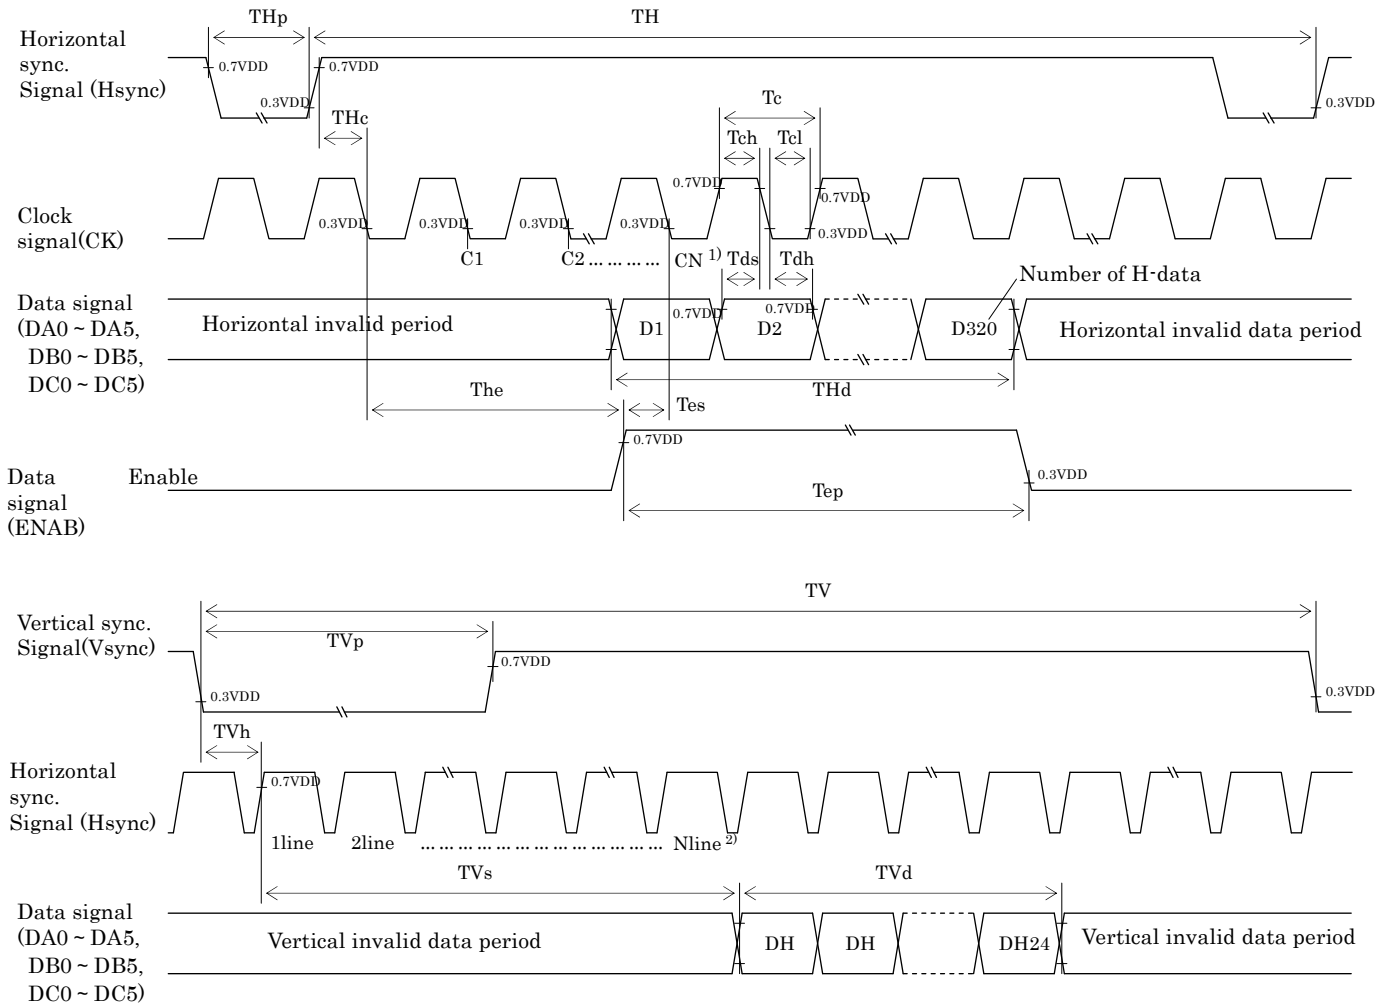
THp
TH
Horizontal sync. Signal (Hsync)
0.7VDD
0.7VDD
0.3VDD
0.3VDD
THc
Tc
Tch
Tcl
0.7VDD
0.7VDD
Clock signal(CK)
0.3VDD
0.3VDD
0.3VDD
0.3VDD
0.3VDD
C1
C2 ………
CN $^{1)}$
Tds
Tdh
Number of H-data
Data signal (DA0 ~ DA5, DB0 ~ DB5, DC0 ~ DC5)
Horizontal invalid period
D1
0.7VDD
D2
0.7VDD
D320
Horizontal invalid data period
The
THd
Tes
0.7VDD
Data signal (ENAB)
Enable
0.3VDD
Tep

TV
Vertical sync. Signal(Vsync)
TVp
0.7VDD
0.3VDD
0.3VDD
TVh
Horizontal sync. Signal (Hsync)
0.7VDD
1line
2line
…………………………
Nline $^{2)}$
TVs
TVd
Data signal (DA0 ~ DA5, DB0 ~ DB5, DC0 ~ DC5)
Vertical invalid data period
DH
DH
DH24
Vertical invalid data period